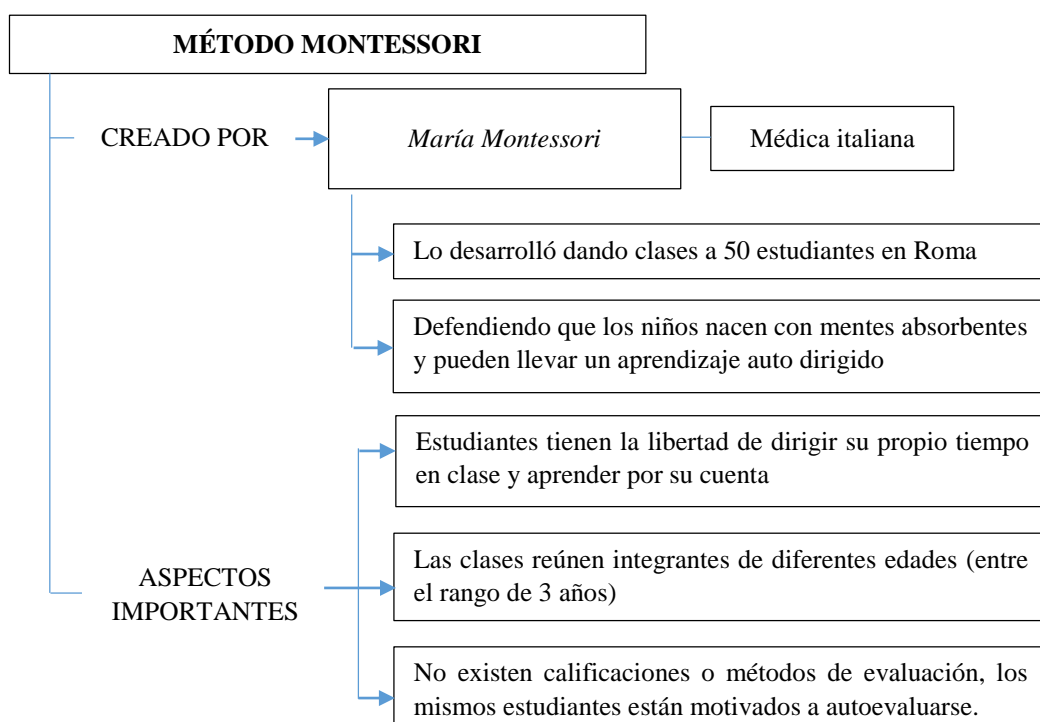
MÉTODO MONTESSORI

CREADO POR

María Montessori

Médica italiana

Lo desarrolló dando clases a 50 estudiantes en Roma

Defendiendo que los niños nacen con mentes absorbentes y pueden llevar un aprendizaje auto dirigido

ASPECTOS IMPORTANTES

Estudiantes tienen la libertad de dirigir su propio tiempo en clase y aprender por su cuenta

Las clases reúnen integrantes de diferentes edades (entre el rango de 3 años)

No existen calificaciones o métodos de evaluación, los mismos estudiantes están motivados a autoevaluarse.